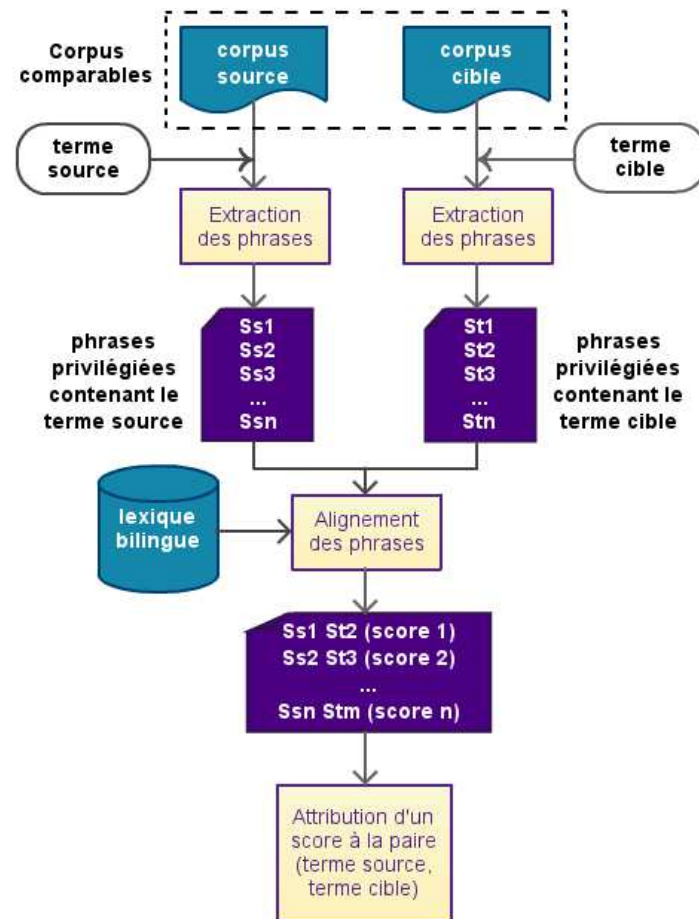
Corpus comparables

corpus source

corpus cible

terme source

terme cible

Extraction des phrases

Extraction des phrases

Ss1
Ss2
Ss3
...
Ssn

phrases privilégiées contenant le terme source

St1
St2
St3
...
Stn

phrases privilégiées contenant le terme cible

lexique bilingue

Alignement des phrases

Ss1 St2 (score 1)
Ss2 St3 (score 2)
...
Ssn Stm (score n)

Attribution d'un score à la paire (terme source, terme cible)